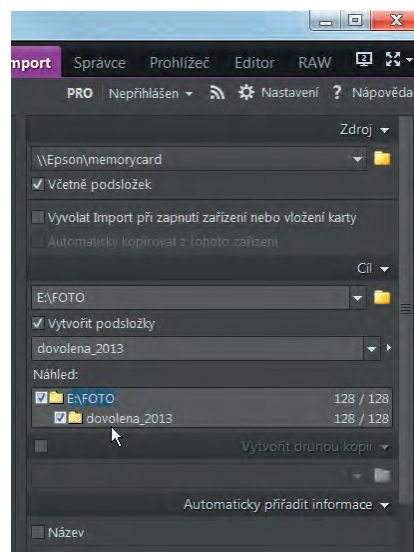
mport Správce Prohlížeč Editor RAW

PRO Nepřihlášen Nastavení ? Nápověda

Zdroj

\\Epson\memorycard

Včetně podsložek

Vyvolat Import při zapnutí zařízení nebo vložení karty

Automaticky kopírovat z tohoto zařízení

Cíl

E:\FOTO

Vytvořit podsložky

dovolena_2013

Náhled:

E:\FOTO 128 / 128

dovolena_2013 128 / 128

Vytvořit druhou kopii

Automaticky přiřadit informace

Název